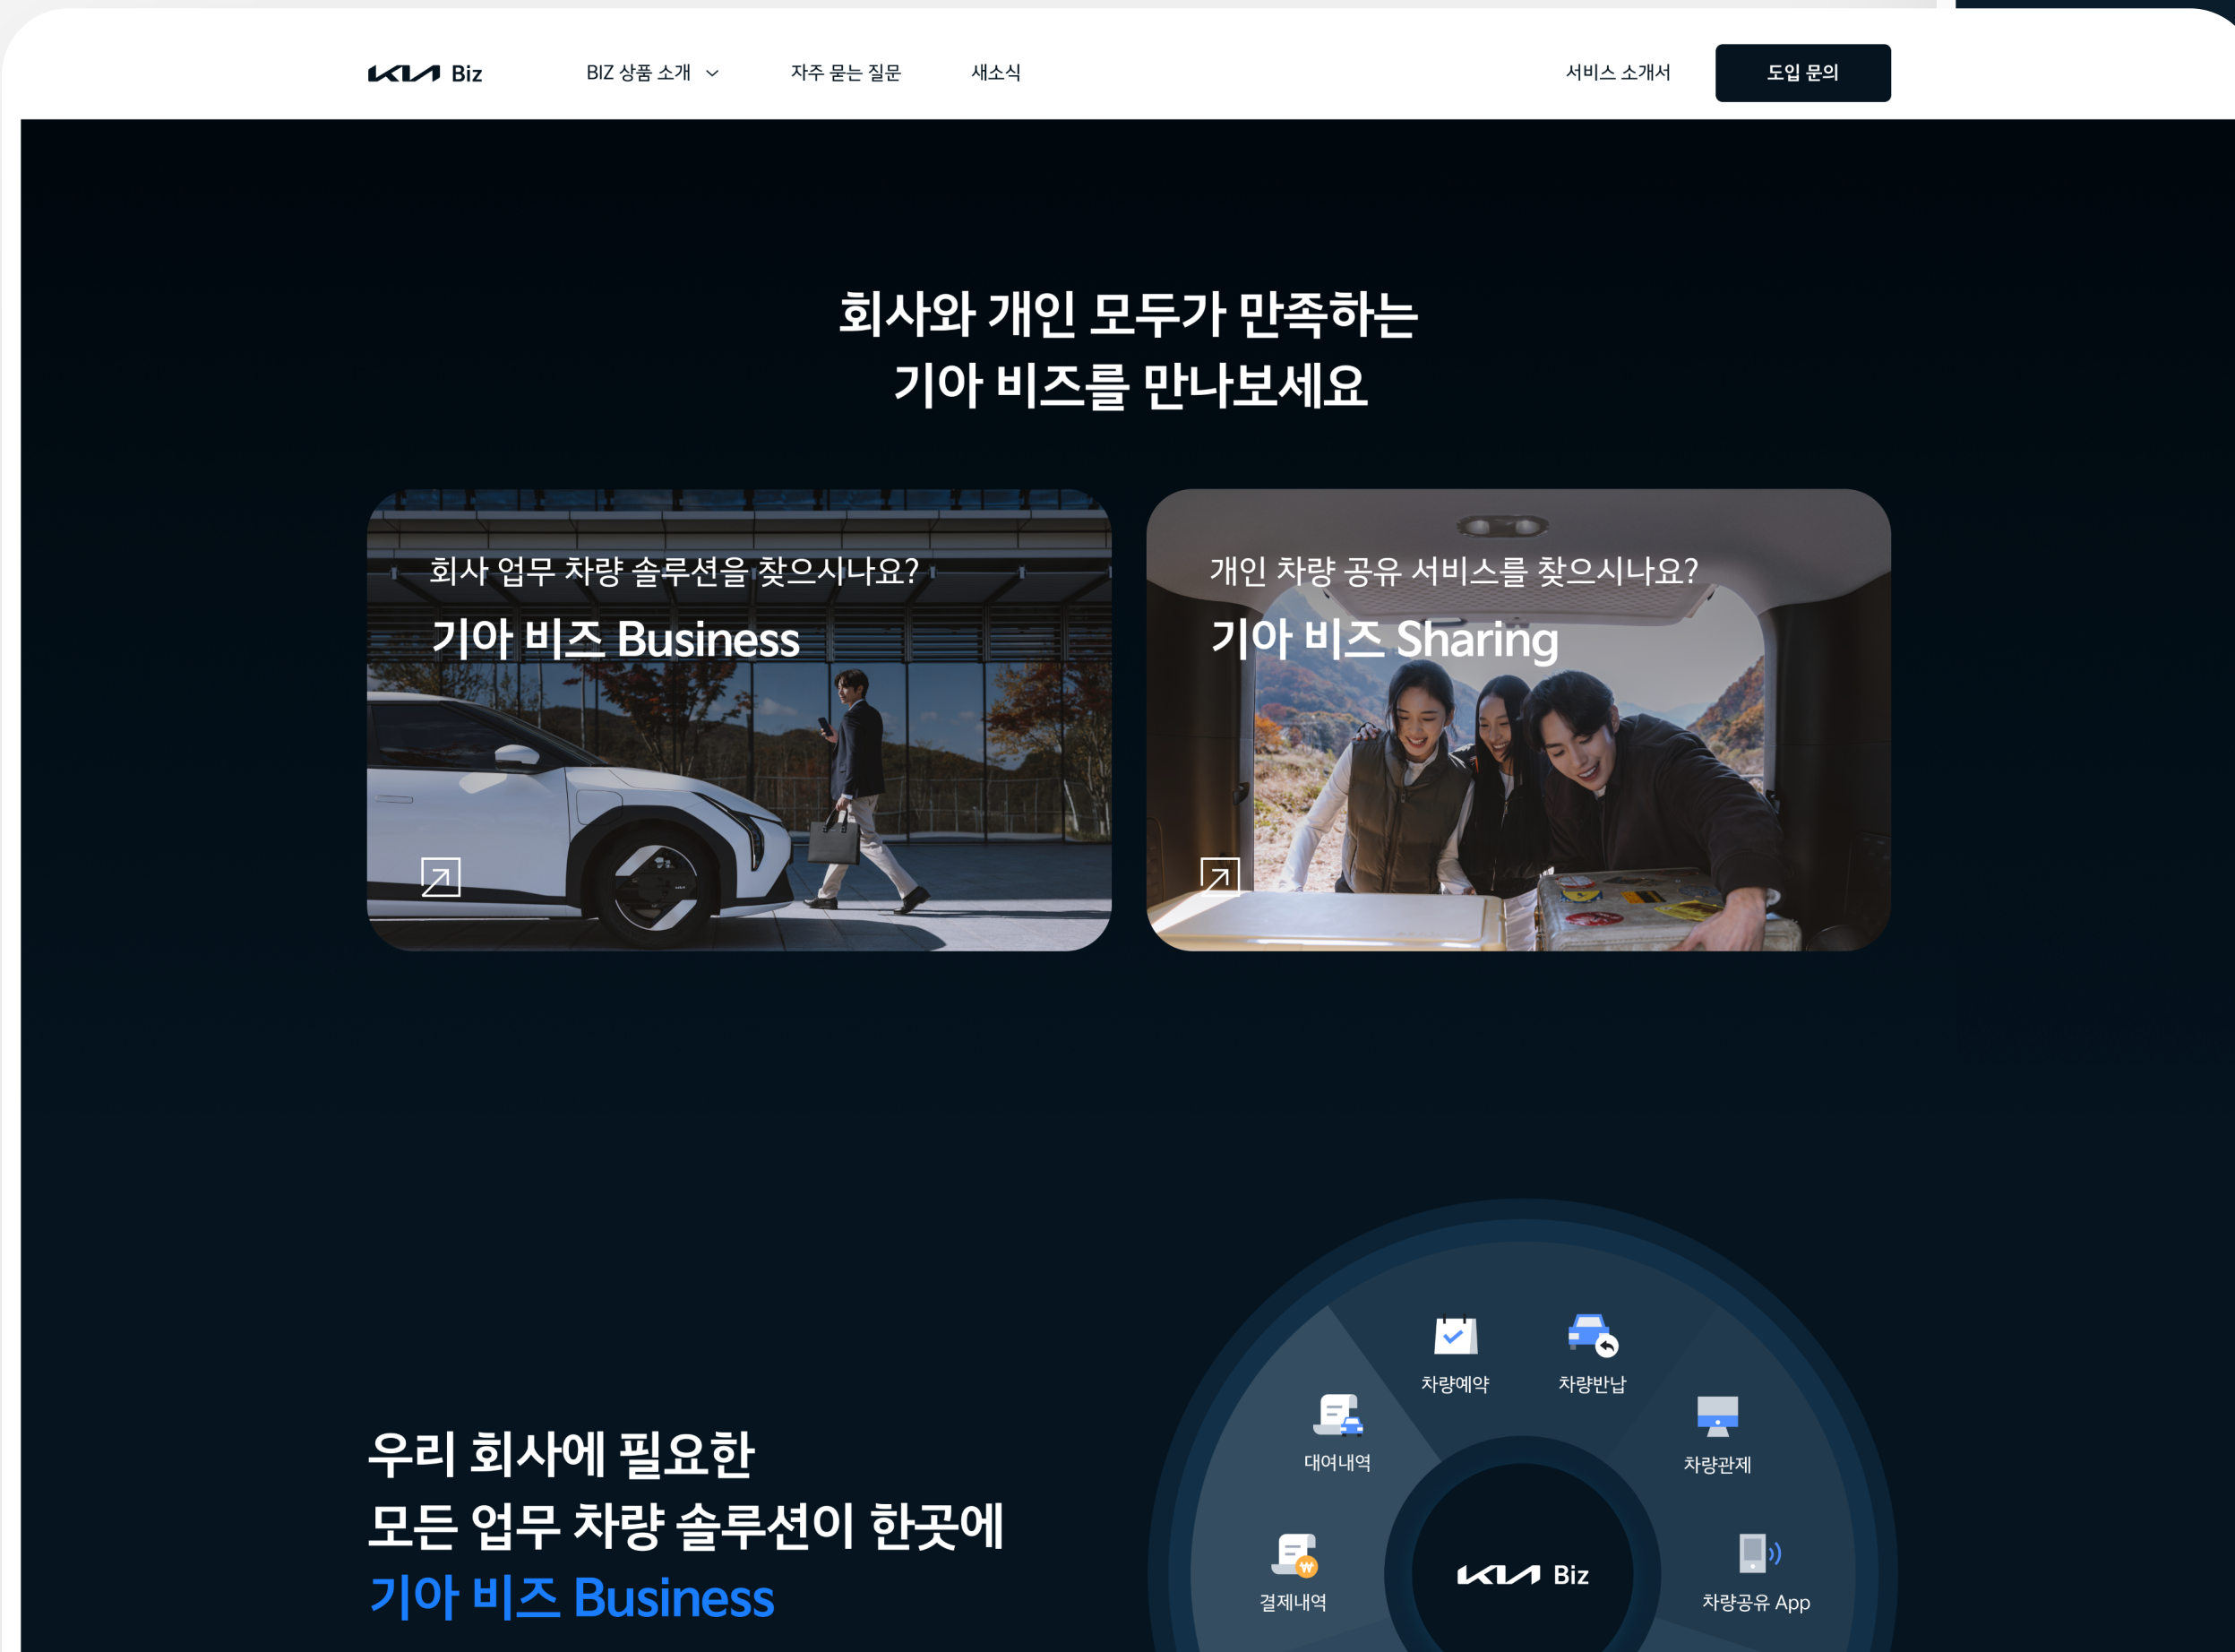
KIA Biz

BIZ 상품 소개

자주 묻는 질문

새소식

서비스 소개서

도입 문의

회사와 개인 모두가 만족하는
기아 비즈를 만나보세요

회사 업무 차량 솔루션을 찾으시나요?
기아 비즈 Business

개인 차량 공유 서비스를 찾으시나요?
기아 비즈 Sharing

우리 회사에 필요한
모든 업무 차량 솔루션이 한곳에
기아 비즈 Business

차량예약

차량반납

대여내역

차량관제

결제내역

KIA Biz

차량공유 App